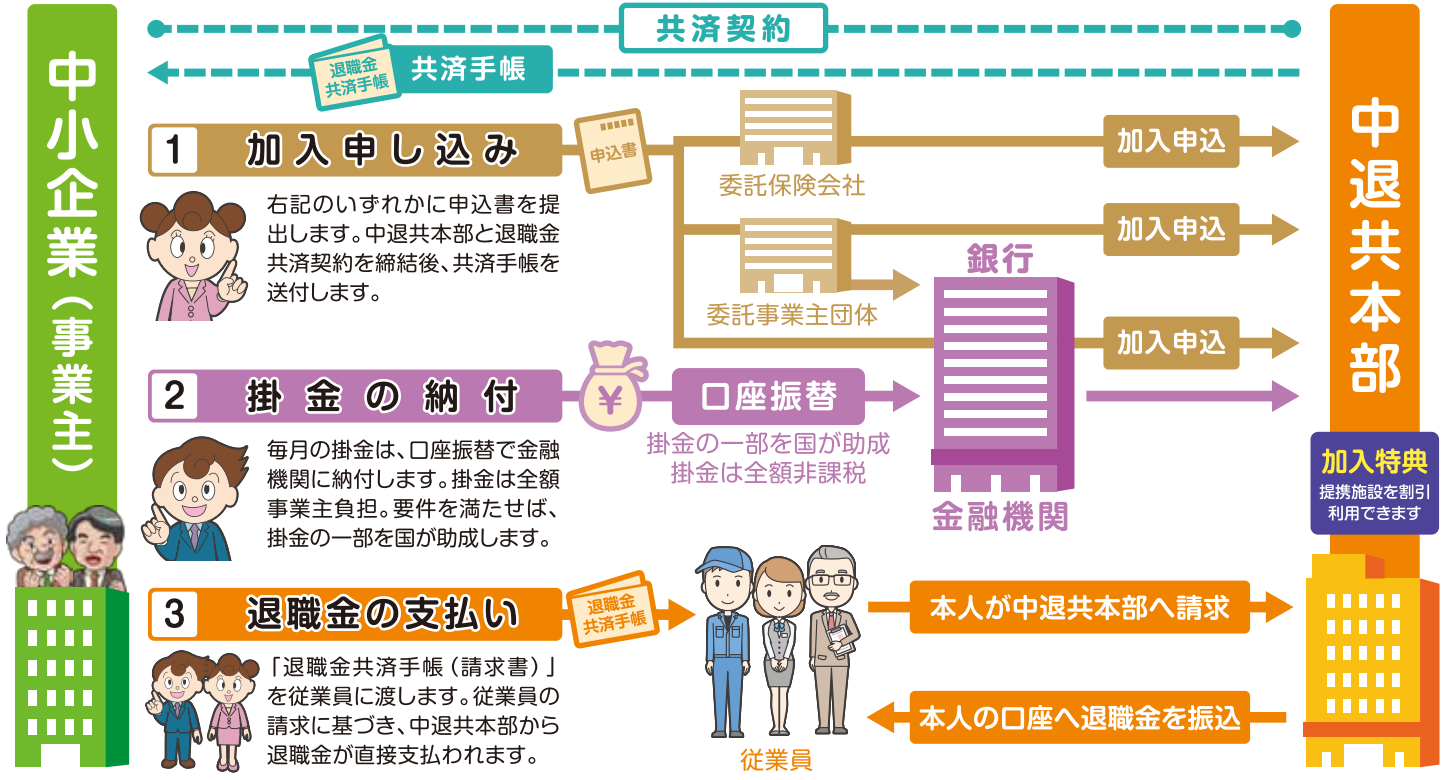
中小企業（事業主）

共済契約

退職金共済手帳

共済手帳

1 加入申し込み

申込書

右記のいずれかに申込書を提出します。中退共本部と退職金共済契約を締結後、共済手帳を送付します。

委託保険会社

加入申込

委託事業主団体

加入申込

銀行

加入申込

2 掛金の納付

¥

口座振替

掛金の一部を国が助成
掛金は全額非課税

毎月の掛金は、口座振替で金融機関に納付します。掛金は全額事業主負担。要件を満たせば、掛金の一部を国が助成します。

金融機関

中退共本部

加入特典
提携施設を割引利用できます

3 退職金の支払い

退職金共済手帳

「退職金共済手帳（請求書）」を従業員に渡します。従業員の請求に基づき、中退共本部から退職金が直接支払われます。

従業員

本人が中退共本部へ請求

本人の口座へ退職金を振込